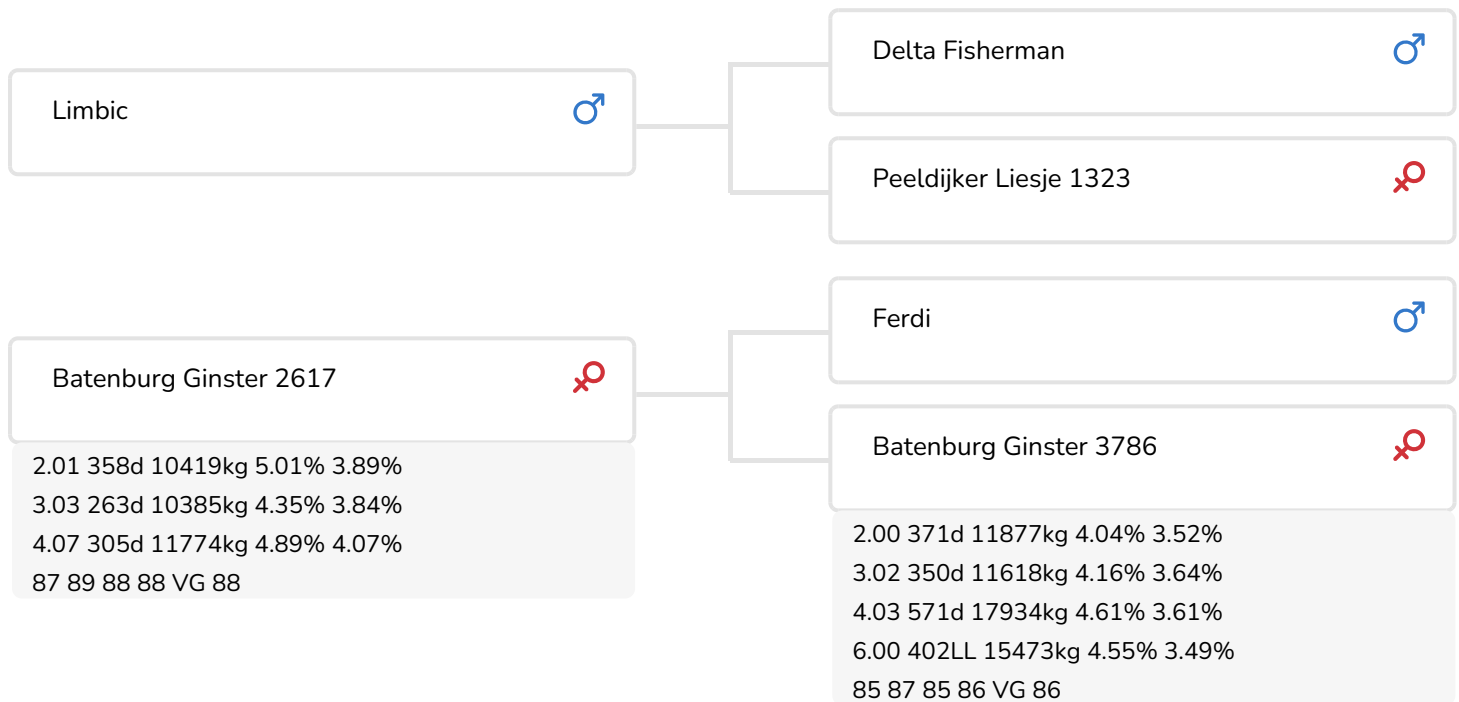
Limbic ♂

Delta Fisherman ♂

Peeldijker Liesje 1323 ♀

Batenburg Ginster 2617 ♀

2.01 358d 10419kg 5.01% 3.89%
3.03 263d 10385kg 4.35% 3.84%
4.07 305d 11774kg 4.89% 4.07%
87 89 88 88 VG 88

Ferdi ♂

Batenburg Ginster 3786 ♀

2.00 371d 11877kg 4.04% 3.52%
3.02 350d 11618kg 4.16% 3.64%
4.03 571d 17934kg 4.61% 3.61%
6.00 402LL 15473kg 4.55% 3.49%
85 87 85 86 VG 86